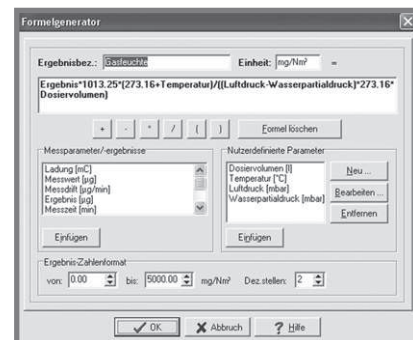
Formelgenerator

Ergebnisbez.: Gasleuchte

Einheit: mg/Nm³ =

Ergebnis*1013.25*(273.16+Temperatur)/((Luftdruck-Wasserpartialdruck)*273.16*Dosiervolumen)

+ - * / ( ) Formel löschen

Messparameter/-ergebnisse
Ladung [mC]
Messwert [µg]
Messdrift [µg/min]
Ergebnis [µg]
Messzeit [min]

Einfügen

Nutzerdefinierte Parameter
Dosiervolumen [l]
Temperatur [°C]
Luftdruck [mbar]
Wasserpartialdruck [mbar]

Neu...
Bearbeiten...
Entfernen

Einfügen

Ergebnis-Zahlenformat
von: 0.00 bis: 5000.00 mg/Nm³ Dez.stellen: 2

OK
Abbruch
Hilfe